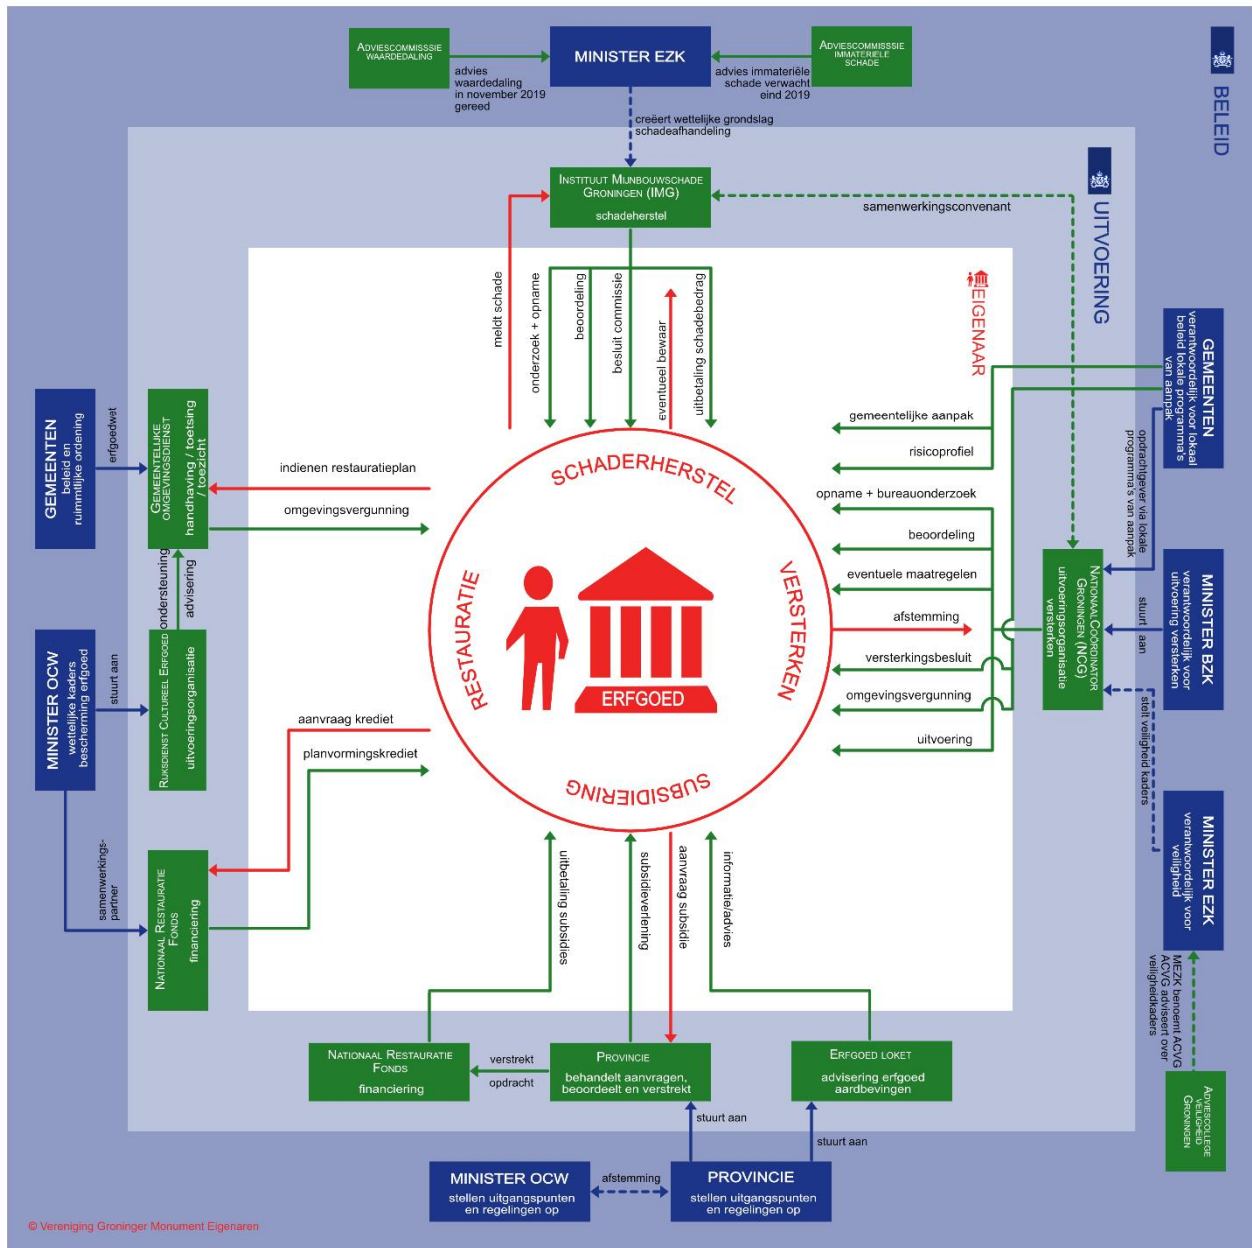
ADVIESCOMMISSSIE WAARDEDALING

MINISTER EZK

ADVIESCOMMISSIE IMMATERIËLE SCHADE

advies waardedaling in november 2019 gereed

advies immateriële schade verwacht eind 2019

creëert wettelijke grondslag schadeafhandeling

BELEID

INSTITUUT MIJNBOUWSCHADE GRONINGEN (IMG)
schadeherstel

samenwerkingsconvenant

UITVOERING

meldt schade

onderzoek + opname

beoordeling

besluit commissie

eventueel bezwaar

uitbetaling schadebedrag

EIGENAAR

GEMEENTEN
verantwoordelijk voor lokaal beleid lokale programma's van aanpak

opdrachtgever via lokale programma's van aanpak

GEMEENTEN
beleid en ruimtelijke ordening

erfgoedwet

GEMEENTELIJKE OMGEVINGSDIENST
handhaving / toetsing / toezicht

indienen restauratieplan

omgevingsvergunning

gemeentelijke aanpak

risicoprofiel

opname + bureauonderzoek

beoordeling

eventuele maatregelen

afstemming

versterkingsbesluit

omgevingsvergunning

uitvoering

SCHADERHERSTEL

RESTAURATIE

VERSTERKEN

SUBSIDIERING

ERFGOED

NATIONAAL COORDINATOR GRONINGEN (NCG)
uitvoeringsorganisatie versterken

MINISTER BZK
verantwoordelijk voor uitvoering versterken

stuurt aan

stelt veiligheid kaders

ondersteuning

advisering

MINISTER OCW
wettelijke kaders bescherming erfgoed

stuurt aan

RIJKSDIENST CULTUREEL ERFGOED
uitvoeringsorganisatie

aanvraag krediet

planvormingskrediet

samenwerkings-partner

NATIONAAL RESTAURATIE FONDS
financiering

uitbetaling subsidies

subsidieverlening

aanvraag subsidie

informatie/advies

MINISTER EZK
verantwoordelijk voor veiligheid

MEZK benoemt ACVG ACVG adviseert over veiligheidkaders

ADVIESCOLLEGE VEILIGHEID GRONINGEN

NATIONAAL RESTAURATIE FONDS
financiering

verstrekt

opdracht

PROVINCIE
behandelt aanvragen, beoordeelt en verstrekt

ERFGOED LOKET
advisering erfgoed aardbevingen

stuurt aan

stuurt aan

MINISTER OCW
stellen uitgangspunten en regelingen op

afstemming

PROVINCIE
stellen uitgangspunten en regelingen op

© Vereniging Groninger Monument Eigenaren